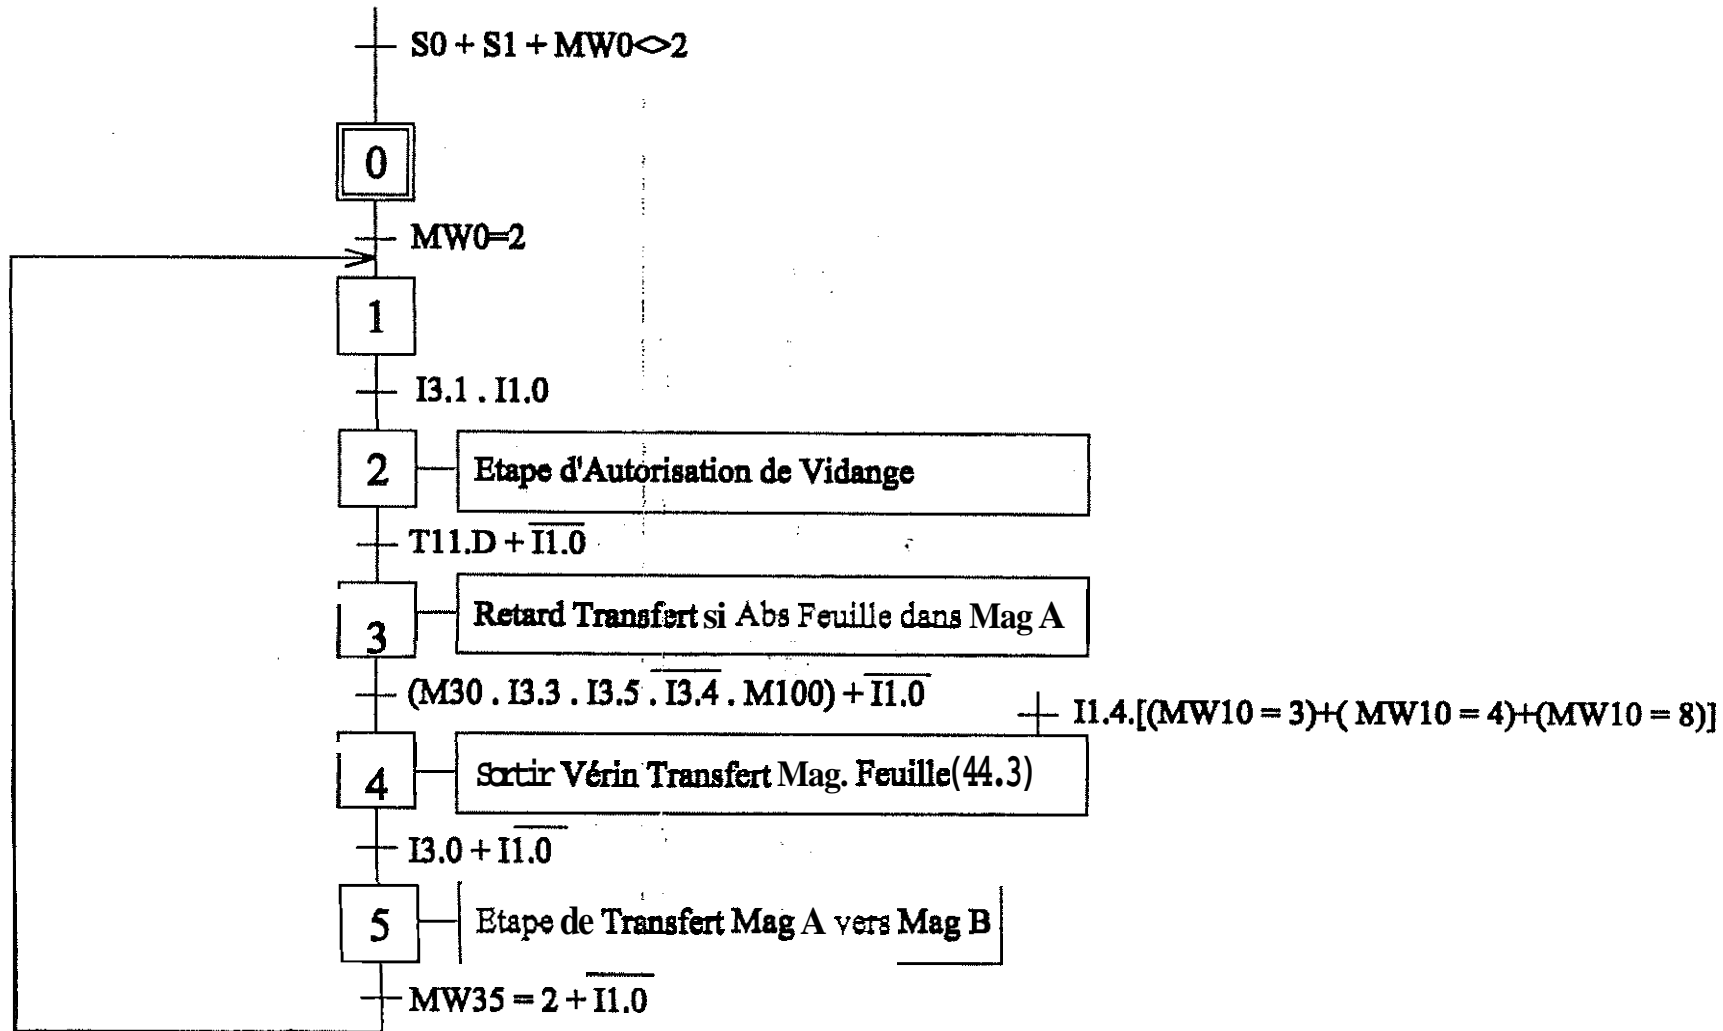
S0 + S1 + MW0<>2

0

MW0=2

1

I3.1 . I1.0

2

Etape d'Autorisation de Vidange

T11.D + $\overline{I1.0}$

3

Retard Transfert si Abs Feuille dans Mag A

(M30 . I3.3 . I3.5 . $\overline{I3.4}$ . M100) + $\overline{I1.0}$

I1.4.[(MW10 = 3)+( MW10 = 4)+(MW10 = 8)]

4

Sortir Vérin Transfert Mag. Feuille(44.3)

I3.0 + $\overline{I1.0}$

5

Etape de Transfert Mag A vers Mag B

MW35 = 2 + $\overline{I1.0}$